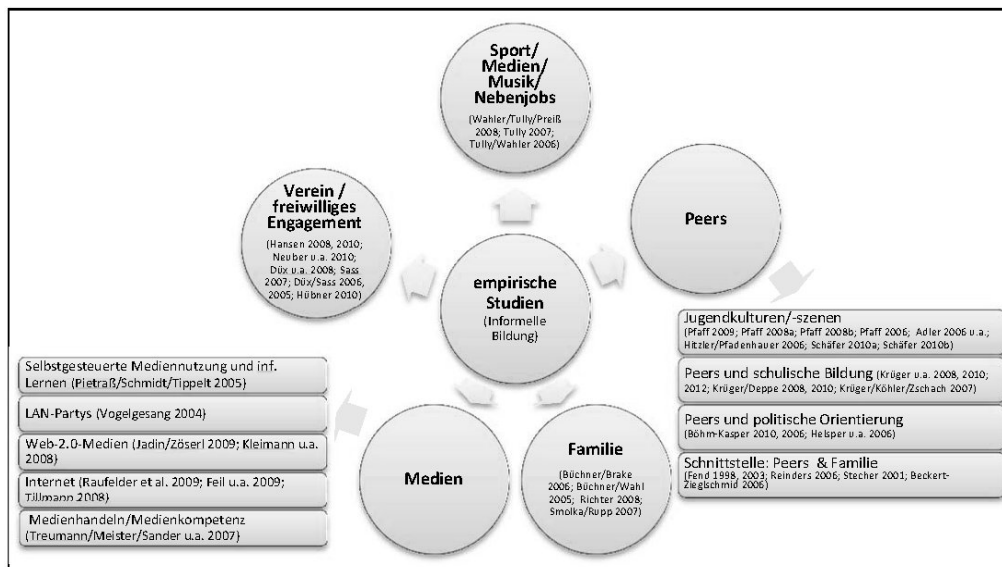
Sport/ Medien/ Musik/ Nebenjobs
(Wahler/Tully/Preiß 2008; Tully 2007; Tully/Wahler 2006)

Verein / freiwilliges Engagement
(Hansen 2008, 2010; Neuber u.a. 2010; Düx u.a. 2008; Sass 2007; Düx/Sass 2006, 2005; Hübner 2010)

Peers

empirische Studien
(Informelle Bildung)

Jugendkulturen/-szenen
(Pfaff 2009; Pfaff 2008a; Pfaff 2008b; Pfaff 2006; Adler 2006 u.a.; Hitzler/Pfadenhauer 2006; Schäfer 2010a; Schäfer 2010b)

Peers und schulische Bildung (Krüger u.a. 2008, 2010; 2012; Krüger/Deppe 2008, 2010; Krüger/Köhler/Zschach 2007)

Peers und politische Orientierung
(Böhm-Kasper 2010, 2006; Helsper u.a. 2006)

Schnittstelle: Peers & Familie
(Fend 1998, 2003; Reinders 2006; Stecher 2001; Beckert-Zieglschmid 2006)

Selbstgesteuerte Mediennutzung und inf. Lernen (Pietraß/Schmidt/Tippelt 2005)

LAN-Partys (Vogelgesang 2004)

Web-2.0-Medien (Jadin/Zöserl 2009; Kleimann u.a. 2008)

Internet (Raufelder et al. 2009; Feil u.a. 2009; Tillmann 2008)

Medienhandeln/Medienkompetenz (Treumann/Meister/Sander u.a. 2007)

Medien

Familie
(Büchner/Brake 2006; Büchner/Wahl 2005; Richter 2008; Smolka/Rupp 2007)